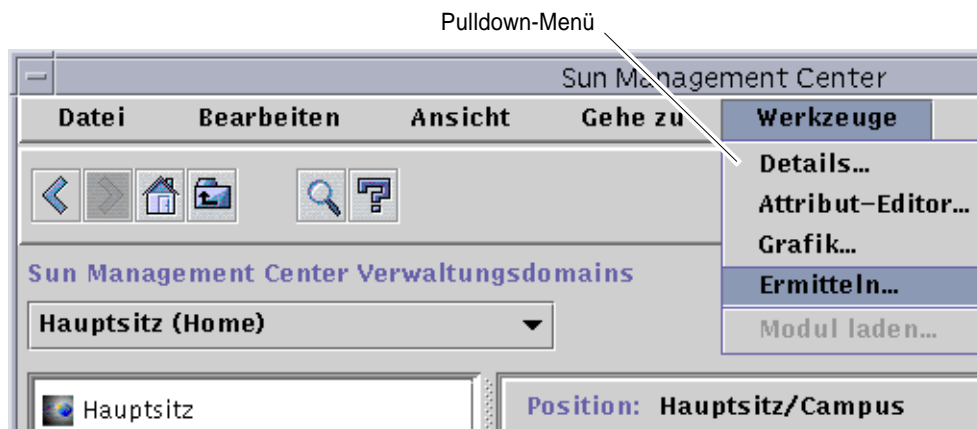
Pulldown-Menü

Sun Management Center

Datei Bearbeiten Ansicht Gehe zu Werkzeuge

Details...
Attribut-Editor...
Grafik...
Ermitteln...
Modul laden...

Sun Management Center Verwaltungsdomains

Hauptsitz (Home)

Hauptsitz

Position: Hauptsitz/Campus